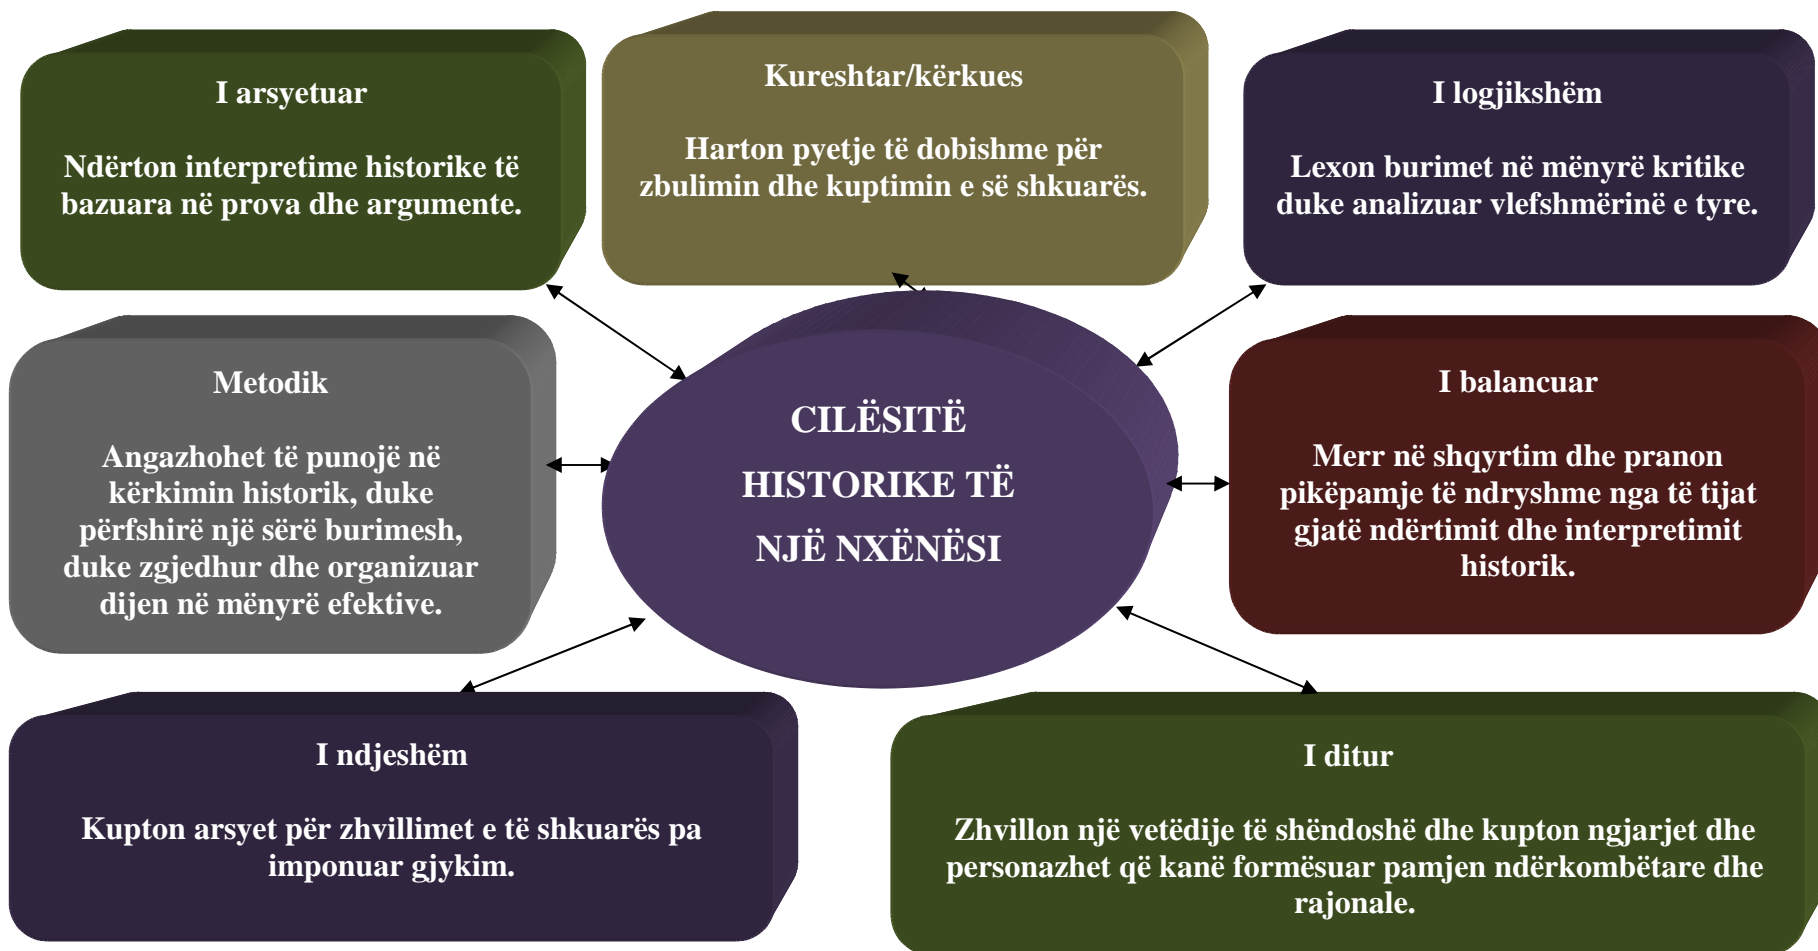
I arsyetuar

Ndërton interpretime historike të bazuara në prova dhe argumente.

Kureshtar/kërkues

Harton pyetje të dobishme për zbulimin dhe kuptimin e së shkuarës.

I logjikshëm

Lexon burimet në mënyrë kritike duke analizuar vlefshmërinë e tyre.

Metodik

Angazhohet të punojë në kërkimin historik, duke përfshirë një sërë burimesh, duke zgjedhur dhe organizuar dijen në mënyrë efektive.

CILËSITË HISTORIKE TË NJË NXËNËSI

I balancuar

Merr në shqyrtim dhe pranon pikëpamje të ndryshme nga të tijat gjatë ndërtimit dhe interpretimit historik.

I ndjeshëm

Kupton arsyet për zhvillimet e të shkuarës pa imponuar gjykim.

I ditur

Zhvillon një vetëdije të shëndoshë dhe kupton ngjarjet dhe personazhet që kanë formësuar pamjen ndërkombëtare dhe rajonale.